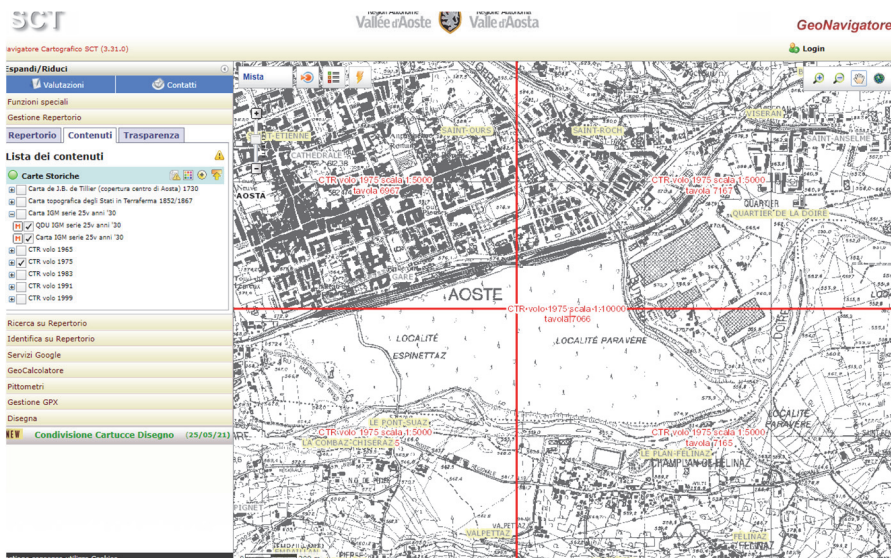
SCT

Région Autonome Vallée d'Aoste Regione Autonoma Valle d'Aosta

GeoNavigatore

avigatore Cartografico SCT (3.31.0)

Login

Espandi/Riduci

Valutazioni

Contatti

Funzioni speciali

Gestione Repertorio

Repertorio

Contenuti

Trasparenza

Lista dei contenuti

Carte Storiche

Carta de J.B. de Tillier (copertura centro di Aosta) 1730

Carta topografica degli Stati in Terraferma 1852/1867

Carta IGM serie 25v anni '30

QDU IGM serie 25v anni '30

Carta IGM serie 25v anni '30

CTR volo 1965

CTR volo 1975

CTR volo 1983

CTR volo 1991

CTR volo 1999

Ricerca su Repertorio

Identifica su Repertorio

Servizi Google

GeoCalcolatore

Pittometri

Gestione GPX

Disegna

NEW Condivisione Cartucce Disegno (25/05/21)

Mista

SAINT-ÉTIENNE

SAINT-OURS

SAINT-ROCH

VISERAN

SAINT-ANSELME

CATHEDRALE

AOSTA

CTR volo 1975 scala 1:5000
tavola 6967

CTR volo 1975 scala 1:5000
tavola 7167

QUARTIER DE LA DOIRE

QUARTIER

GARE

AOSTE

CTR volo 1975 scala 1:10000
tavola 7066

LOCALITÉ ESPINETTAZ

LOCALITÉ PARAVERE

DOIRE

LE PONT-SUAZ

LA COMBAZ-CHISERAZ-5

CTR volo 1975 scala 1:5000

CTR volo 1975 scala 1:5000
tavola 7165

LOCALITÉ PARAVERE

LE PLAN-FÉLINAZ

CHAMPLAN DE FÉLINAZ

VALPETTAZ

FÉLINAZ